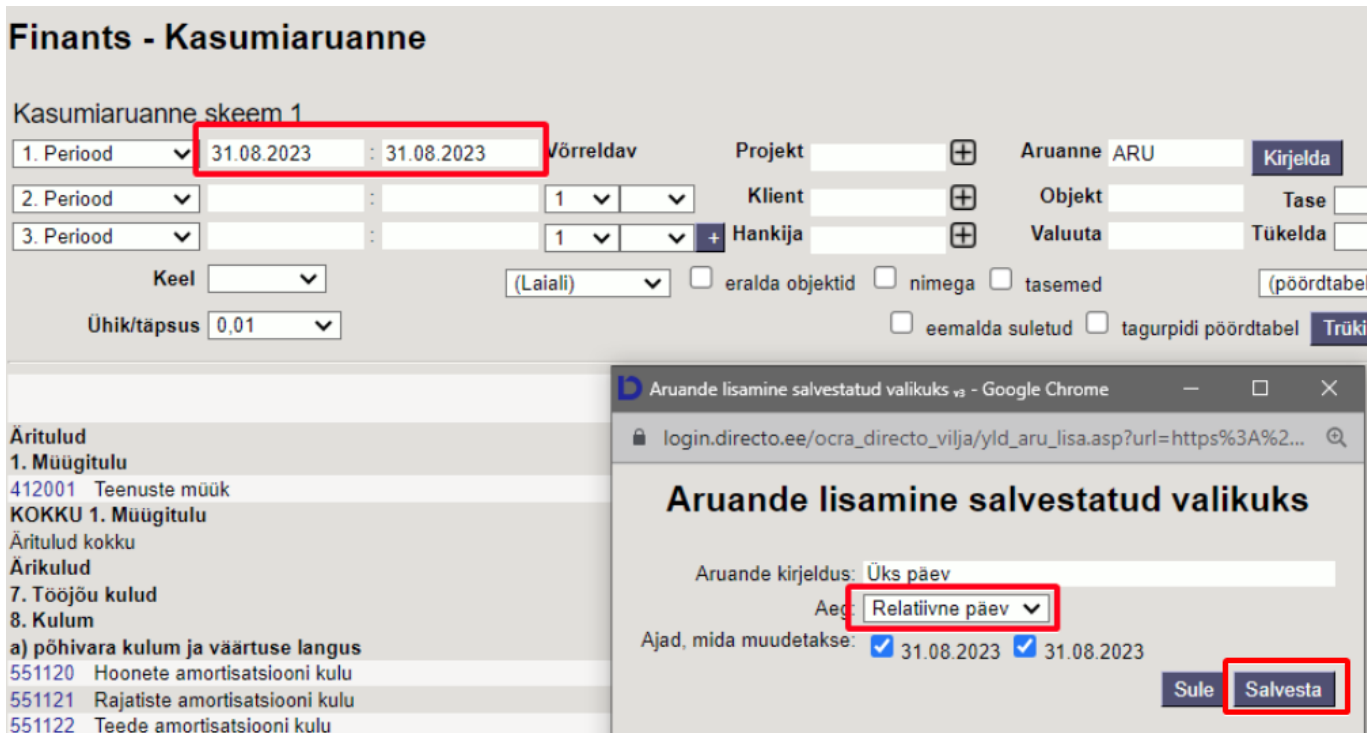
Finants - Kasumiaruanne

Kasumiaruanne skeem 1

1. Periood 31.08.2023 : 31.08.2023 Võrreldav Projekt Aruanne ARU Kirjelda

2. Periood : 1 Klient Objekt Tase

3. Periood : 1 + Hankija Valuuta Tükelda

Keel (Laiali) eralda objektid nimega tasemed (pöördtabel

Ühik/täpsus 0,01 eemalda suletud tagurpidi pöördtabel Trüki

Äritulud
1. Müügitulu
412001 Teenuste müük
KOKKU 1. Müügitulu
Äritulud kokku
Ärikulud
7. Tööjõu kulud
8. Kulum
a) põhivara kulum ja väärtuse langus
551120 Hoonete amortisatsiooni kulu
551121 Rajatiste amortisatsiooni kulu
551122 Teede amortisatsiooni kulu

Aruande lisamine salvestatud valikuks v3 - Google Chrome

login.directo.ee/ocra_directo_vilja/yld_aru_lisa.asp?url=https%3A%2...

Aruande lisamine salvestatud valikuks

Aruande kirjeldus: Üks päev

Aeg: Relatiivne päev

Ajad, mida muudetakse: 31.08.2023 31.08.2023

Sule Salvesta